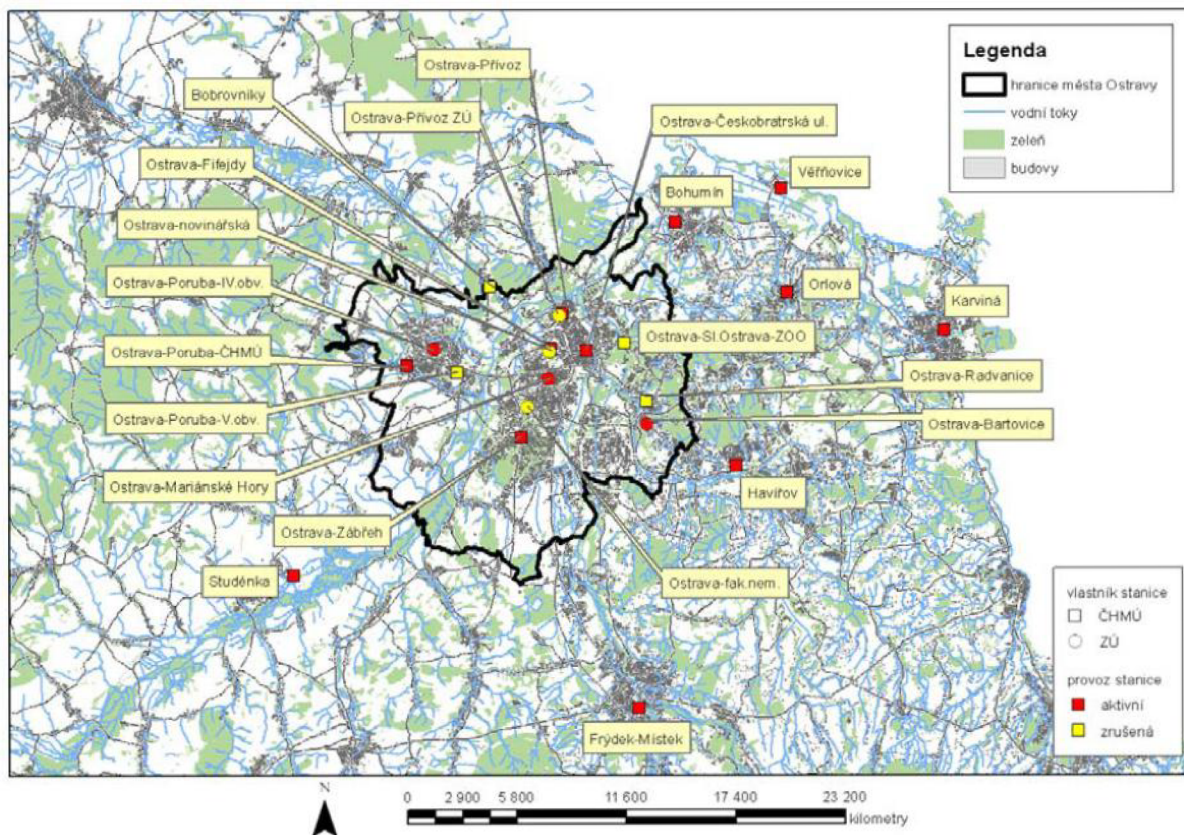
Legenda
hranice města Ostravy
vodní toky
zeleň
budovy

Ostrava-Přívoz
Bobrovníky
Ostrava-Přívoz ZÚ
Ostrava-Českobratrská ul.
Ostrava-Fifejdy
Věřňovice
Bohumín
Ostrava-novinářská
Orlová
Karviná
Ostrava-Poruba-IV.obv.
Ostrava-Sl.Ostrava-ZOO
Ostrava-Poruba-ČHMÚ
Ostrava-Radvanice
Ostrava-Poruba-V.obv.
Ostrava-Bartovice
Havířov
Ostrava-Mariánské Hory
Ostrava-Zábřeh
Studénka
Ostrava-fak.nem.
Frýdek-Místek

vlastník stanice
ČHMÚ
ZÚ
provoz stanice
aktivní
zrušená

N
0 2 900 5 800 11 600 17 400 23 200
kilometry